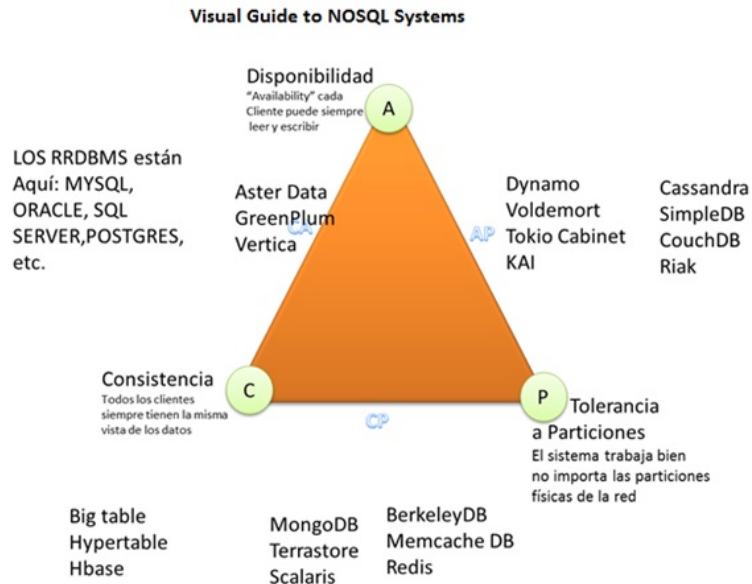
Visual Guide to NOSQL Systems

Disponibilidad
"Availability" cada Cliente puede siempre leer y escribir

A

LOS RRDBMS están Aquí: MYSQL, ORACLE, SQL SERVER,POSTGRES, etc.

Aster Data
GreenPlum
Vertica

CA

Dynamo
Voldemort
Tokio Cabinet
KAI

AP

Cassandra
SimpleDB
CouchDB
Riak

Consistencia
Todos los clientes siempre tienen la misma vista de los datos

C

CP

P

Tolerancia a Particiones
El sistema trabaja bien no importa las particiones físicas de la red

Big table
Hypertable
Hbase

MongoDB
Terrastore
Scalaris

BerkeleyDB
Memcache DB
Redis